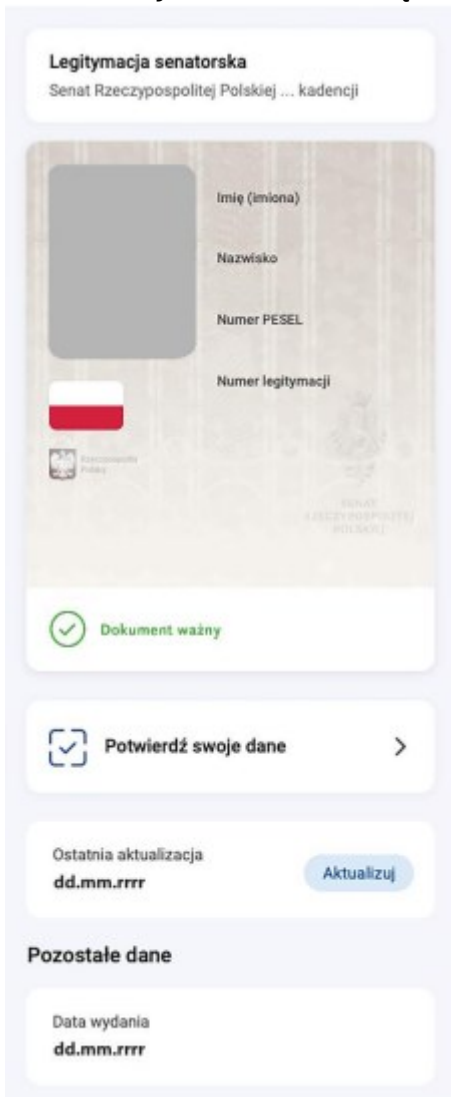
Legitymacja senatorska
Senat Rzeczypospolitej Polskiej ... kadencji

Imię (imiona)

Nazwisko

Numer PESEL

Numer legitymacji

Rzeczpospolita Polska

SENAT RZECZYPOSPOLITEJ POLSKIEJ

Dokument ważny

Potwierdź swoje dane

Ostatnia aktualizacja
dd.mm.rrrr

Aktualizuj

Pozostałe dane

Data wydania
dd.mm.rrrr